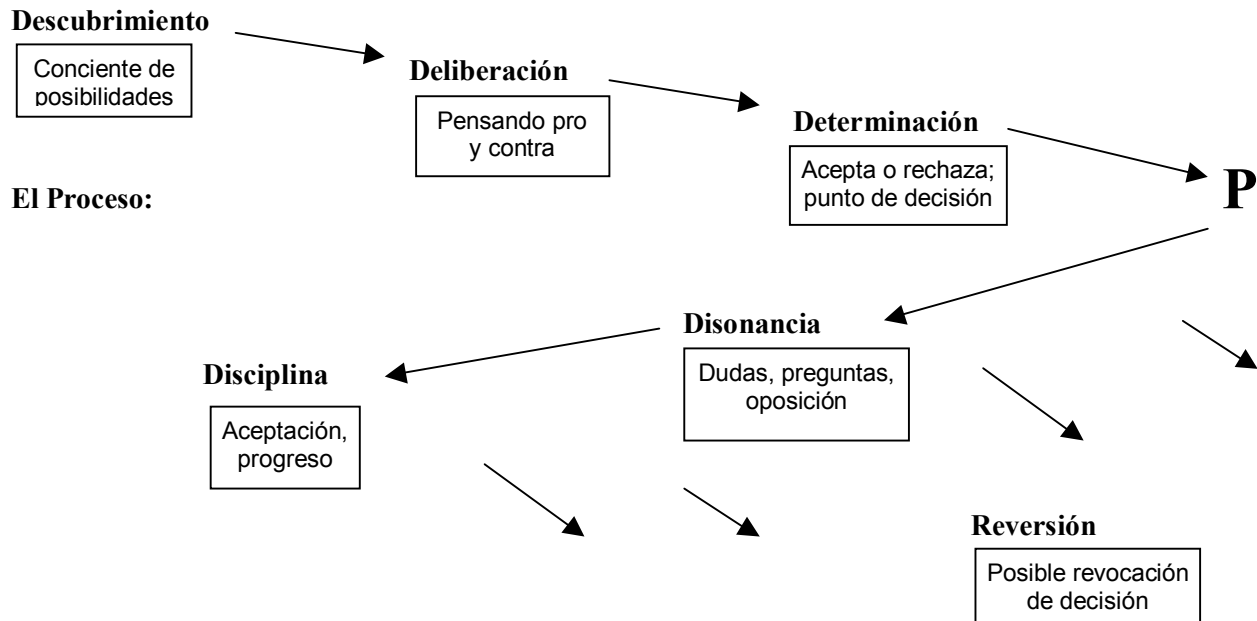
Descubrimiento

Conciente de posibilidades

Deliberación

Pensando pro y contra

Determinación

Acepta o rechaza; punto de decisión

El Proceso:

P

Disonancia

Dudas, preguntas, oposición

Disciplina

Aceptación, progreso

Reversión

Posible revocación de decisión